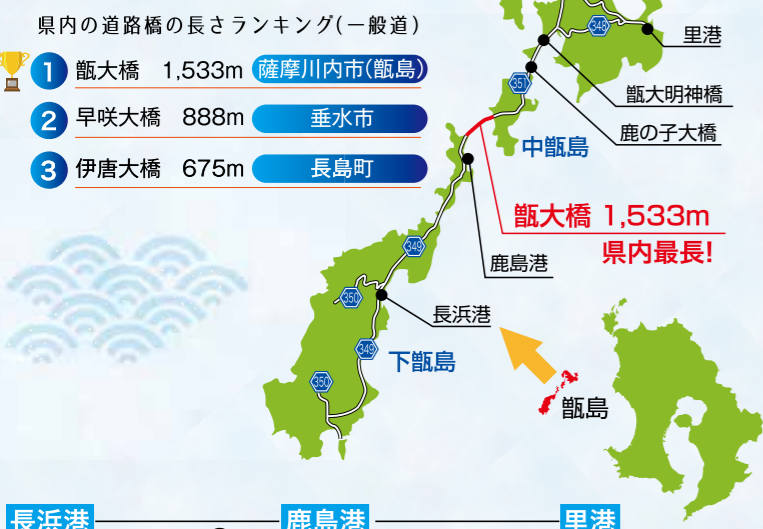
県内の道路橋の長さランキング(一般道)

1 甑大橋 1,533m 薩摩川内市(甑島)

2 早咲大橋 888m 垂水市

3 伊唐大橋 675m 長島町

348

里港

351

甑大明神橋

鹿の子大橋

中甑島

甑大橋 1,533m
県内最長!

349

鹿島港

350

長浜港

349

下甑島

350

甑島

長浜港

鹿島港

里港